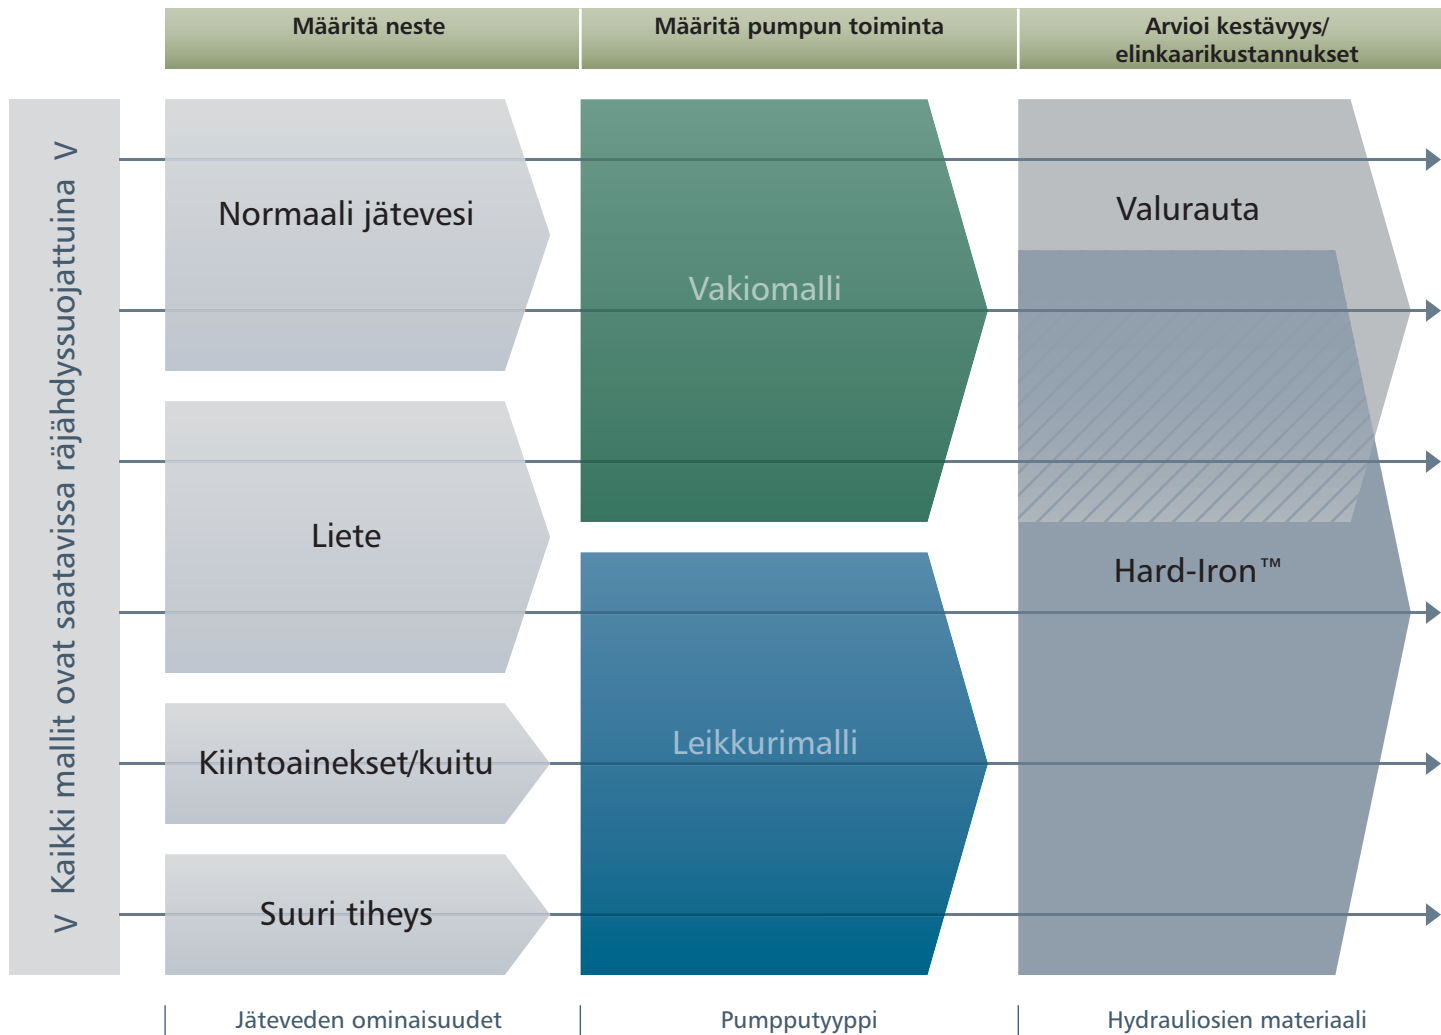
Määritä neste

Määritä pumpun toiminta

Arvioi kestävyys/ elinkaarikustannukset

V Kaikki mallit ovat saatavissa räjähdyssuojattuina V

Normaali jätevesi

Liete

Kiintoainekset/kuitu

Suuri tiheys

Vakiomalli

Leikkurimalli

Valurauta

Hard-Iron™

Jäteveden ominaisuudet

Pumpputyyppi

Hydrauliosien materiaali